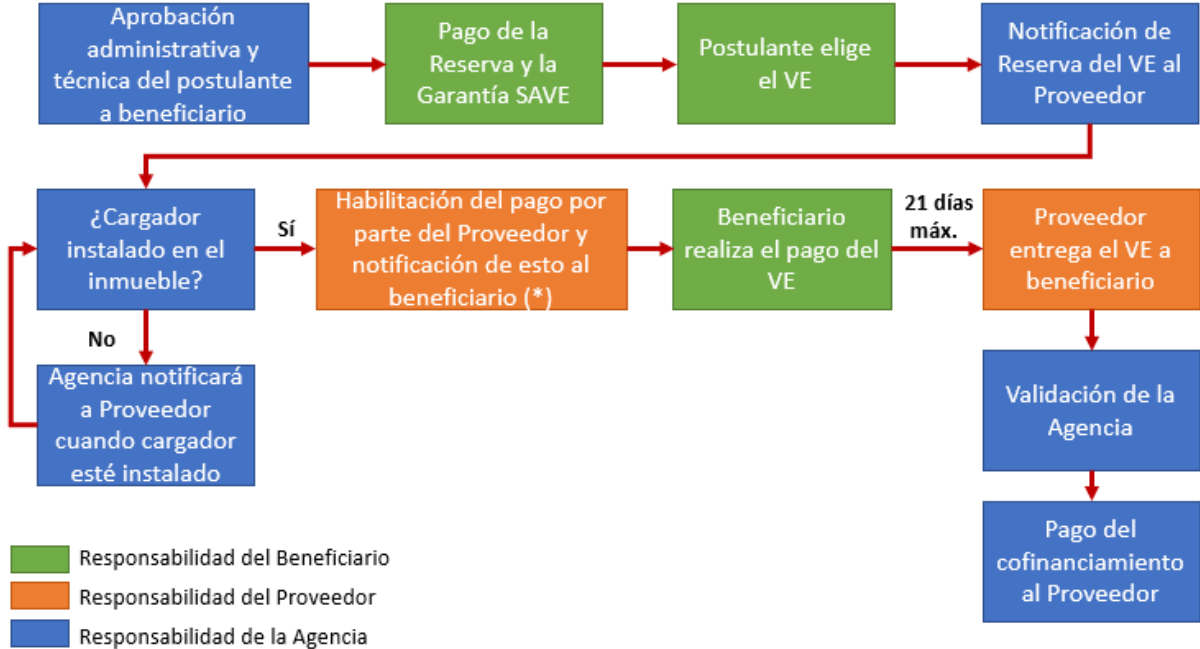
Aprobación administrativa y técnica del postulante a beneficiario

Pago de la Reserva y la Garantía SAVE

Postulante elige el VE

Notificación de Reserva del VE al Proveedor

¿Cargador instalado en el inmueble?

Sí

Habilitación del pago por parte del Proveedor y notificación de esto al beneficiario (*)

Beneficiario realiza el pago del VE

21 días máx.

Proveedor entrega el VE a beneficiario

No

Agencia notificará a Proveedor cuando cargador esté instalado

Validación de la Agencia

Pago del cofinanciamiento al Proveedor

Responsabilidad del Beneficiario
Responsabilidad del Proveedor
Responsabilidad de la Agencia